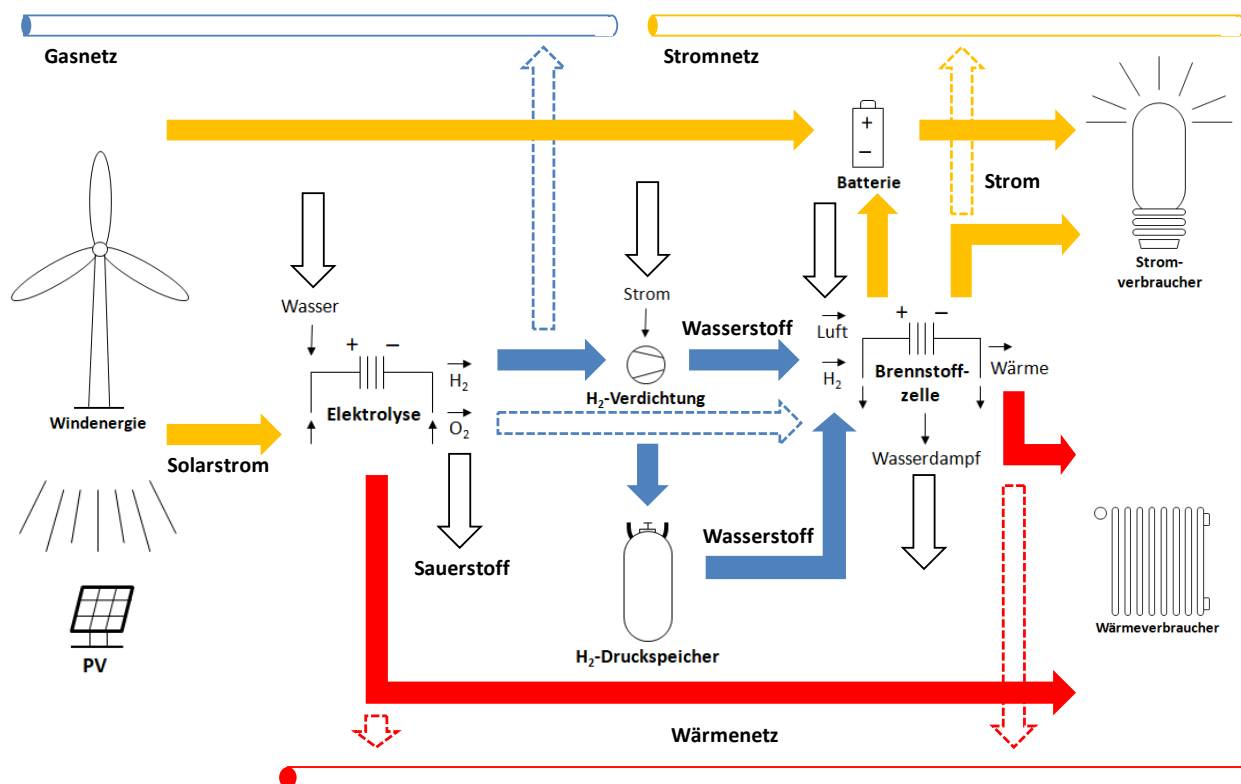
Gasnetz

Stromnetz

Windenergie

Solarstrom

PV

Wasser

+ −

Elektrolyse

$\vec{H_2}$

$\vec{O_2}$

Sauerstoff

Strom

$H_2$-Verdichtung

Wasserstoff

Wasserstoff

$H_2$-Druckspeicher

Batterie

Strom

+ −

$\vec{Luft}$

$\vec{H_2}$

Brennstoffzelle

Wärme

Wasserdampf

Stromverbraucher

Wärmeverbraucher

Wärmenetz